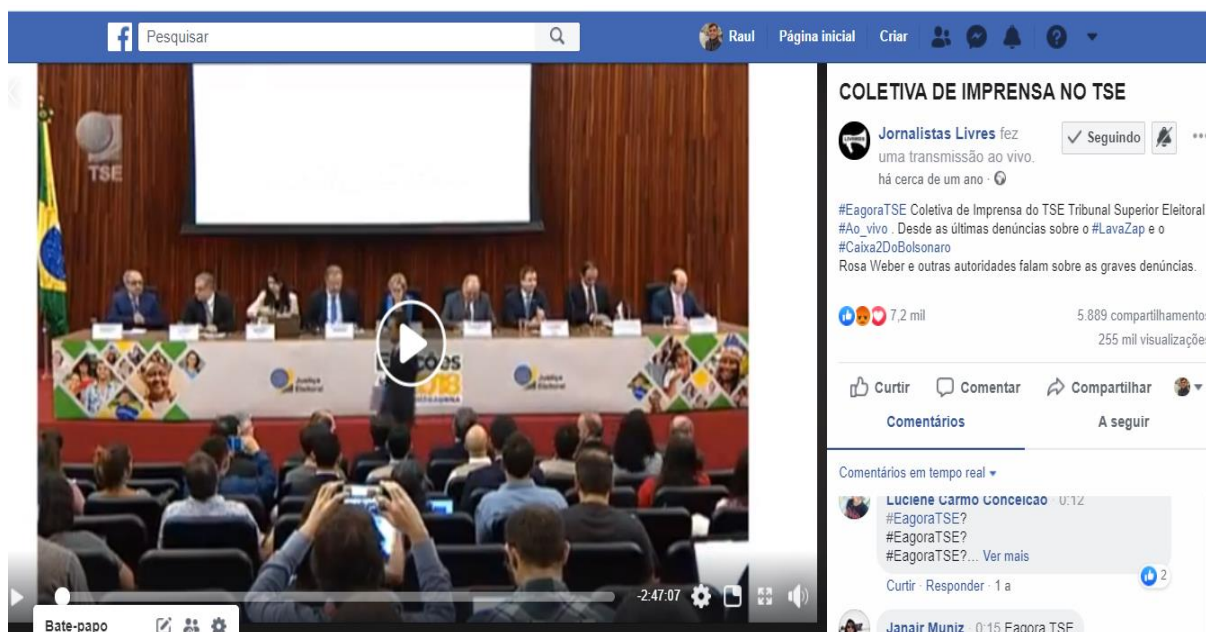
Pesquisar

Raul Página inicial Criar

TSE

-2:47:07

Bate-papo

COLETIVA DE IMPRENSA NO TSE

Jornalistas Livres fez uma transmissão ao vivo.
há cerca de um ano ·

✓ Seguindo

#EagoraTSE Coletiva de Imprensa do TSE Tribunal Superior Eleitoral #Ao_vivo . Desde as últimas denúncias sobre o #LavaZap e o #Caixa2DoBolsonaro
Rosa Weber e outras autoridades falam sobre as graves denúncias.

7,2 mil

5.889 compartilhamentos
255 mil visualizações

Curtir Comentar Compartilhar

Comentários A seguir

Comentários em tempo real ▾

Luciene Carmo Conceicao 0:12
#EagoraTSE?
#EagoraTSE?
#EagoraTSE?... Ver mais

2

Curtir · Responder · 1 a

Janair Muniz 0:15 Eagora TSE